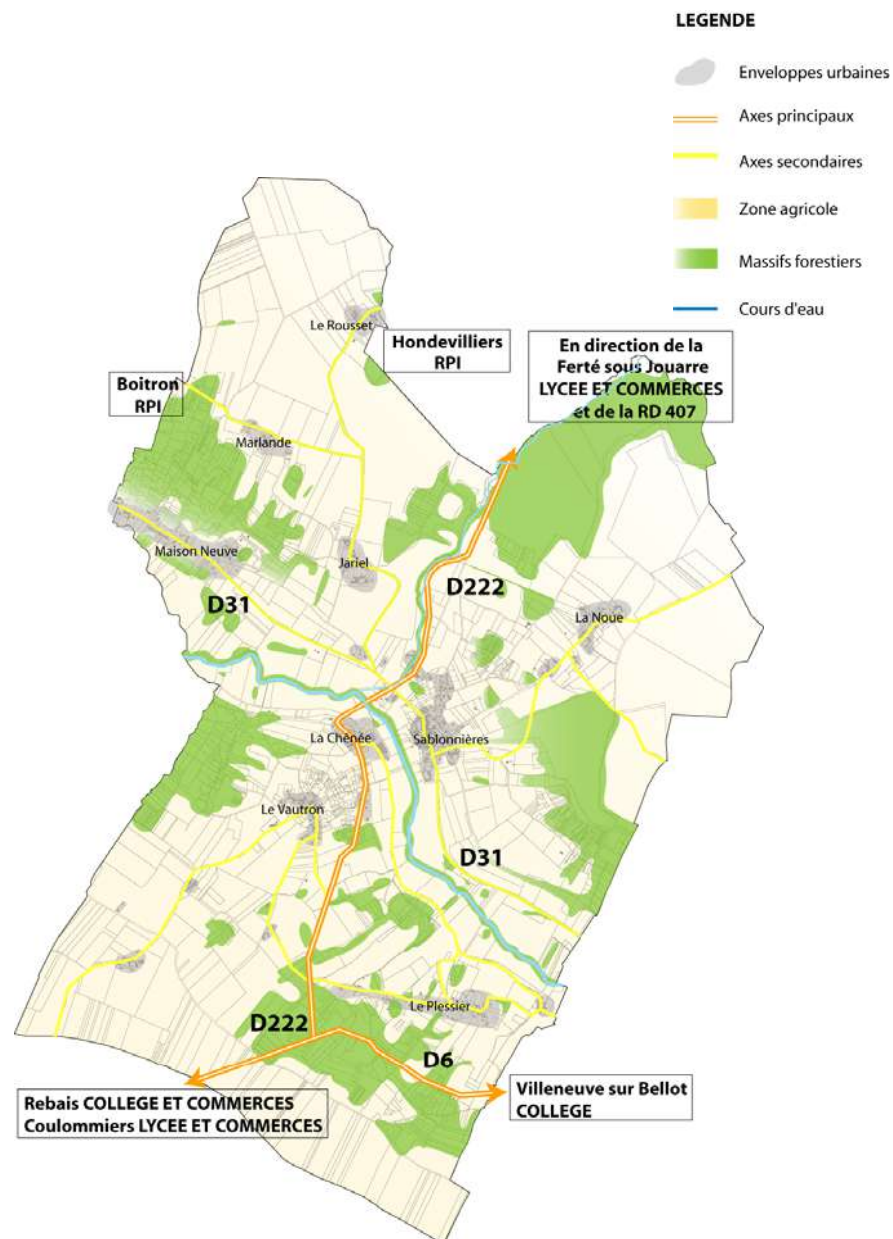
LEGENDE

Enveloppes urbaines

Axes principaux

Axes secondaires

Zone agricole

Massifs forestiers

Cours d'eau

Le Rousset

Hondevilliers RPI

En direction de la Ferté sous Jouarre LYCEE ET COMMERCES et de la RD 407

Boitron RPI

Marlande

Maison Neuve

Jariel

D31

D222

La Noue

La Chênée

Sablonnières

Le Vautron

D31

Le Plessier

D222

D6

Rebais COLLEGE ET COMMERCES
Coulommiers LYCEE ET COMMERCES

Villeneuve sur Bellot COLLEGE